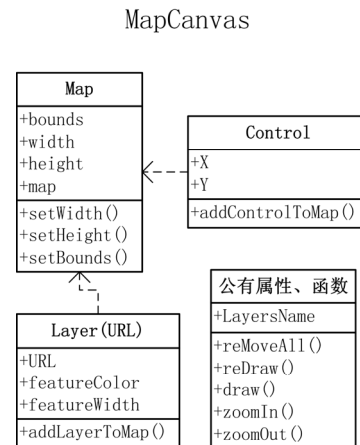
MapCanvas

Map
+bounds
+width
+height
+map
+setWidth()
+setHeight()
+setBounds()

Control
+X
+Y
+addControlToMap()

Layer(URL)
+URL
+featureColor
+featureWidth
+addLayerToMap()

公有属性、函数
+LayersName
+reMoveAll()
+reDraw()
+draw()
+zoomIn()
+zoomOut()